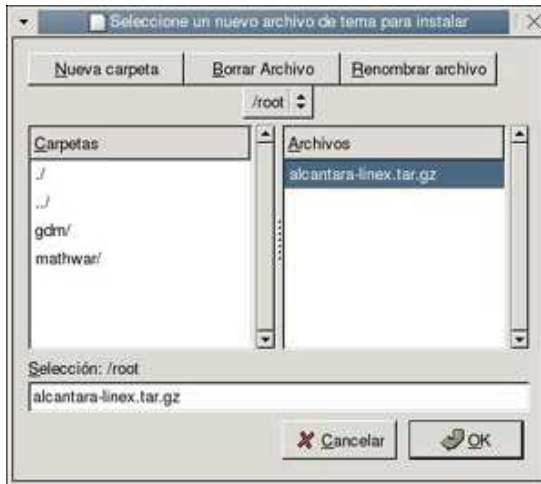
Seleccione un nuevo archivo de tema para instalar

Nueva carpeta
Borrar Archivo
Renombrar archivo
/root

Carpetas
./
../
gdm/
mathwar/

Archivos
alcantara-linex.tar.gz

Selección: /root
alcantara-linex.tar.gz

Cancelar
OK